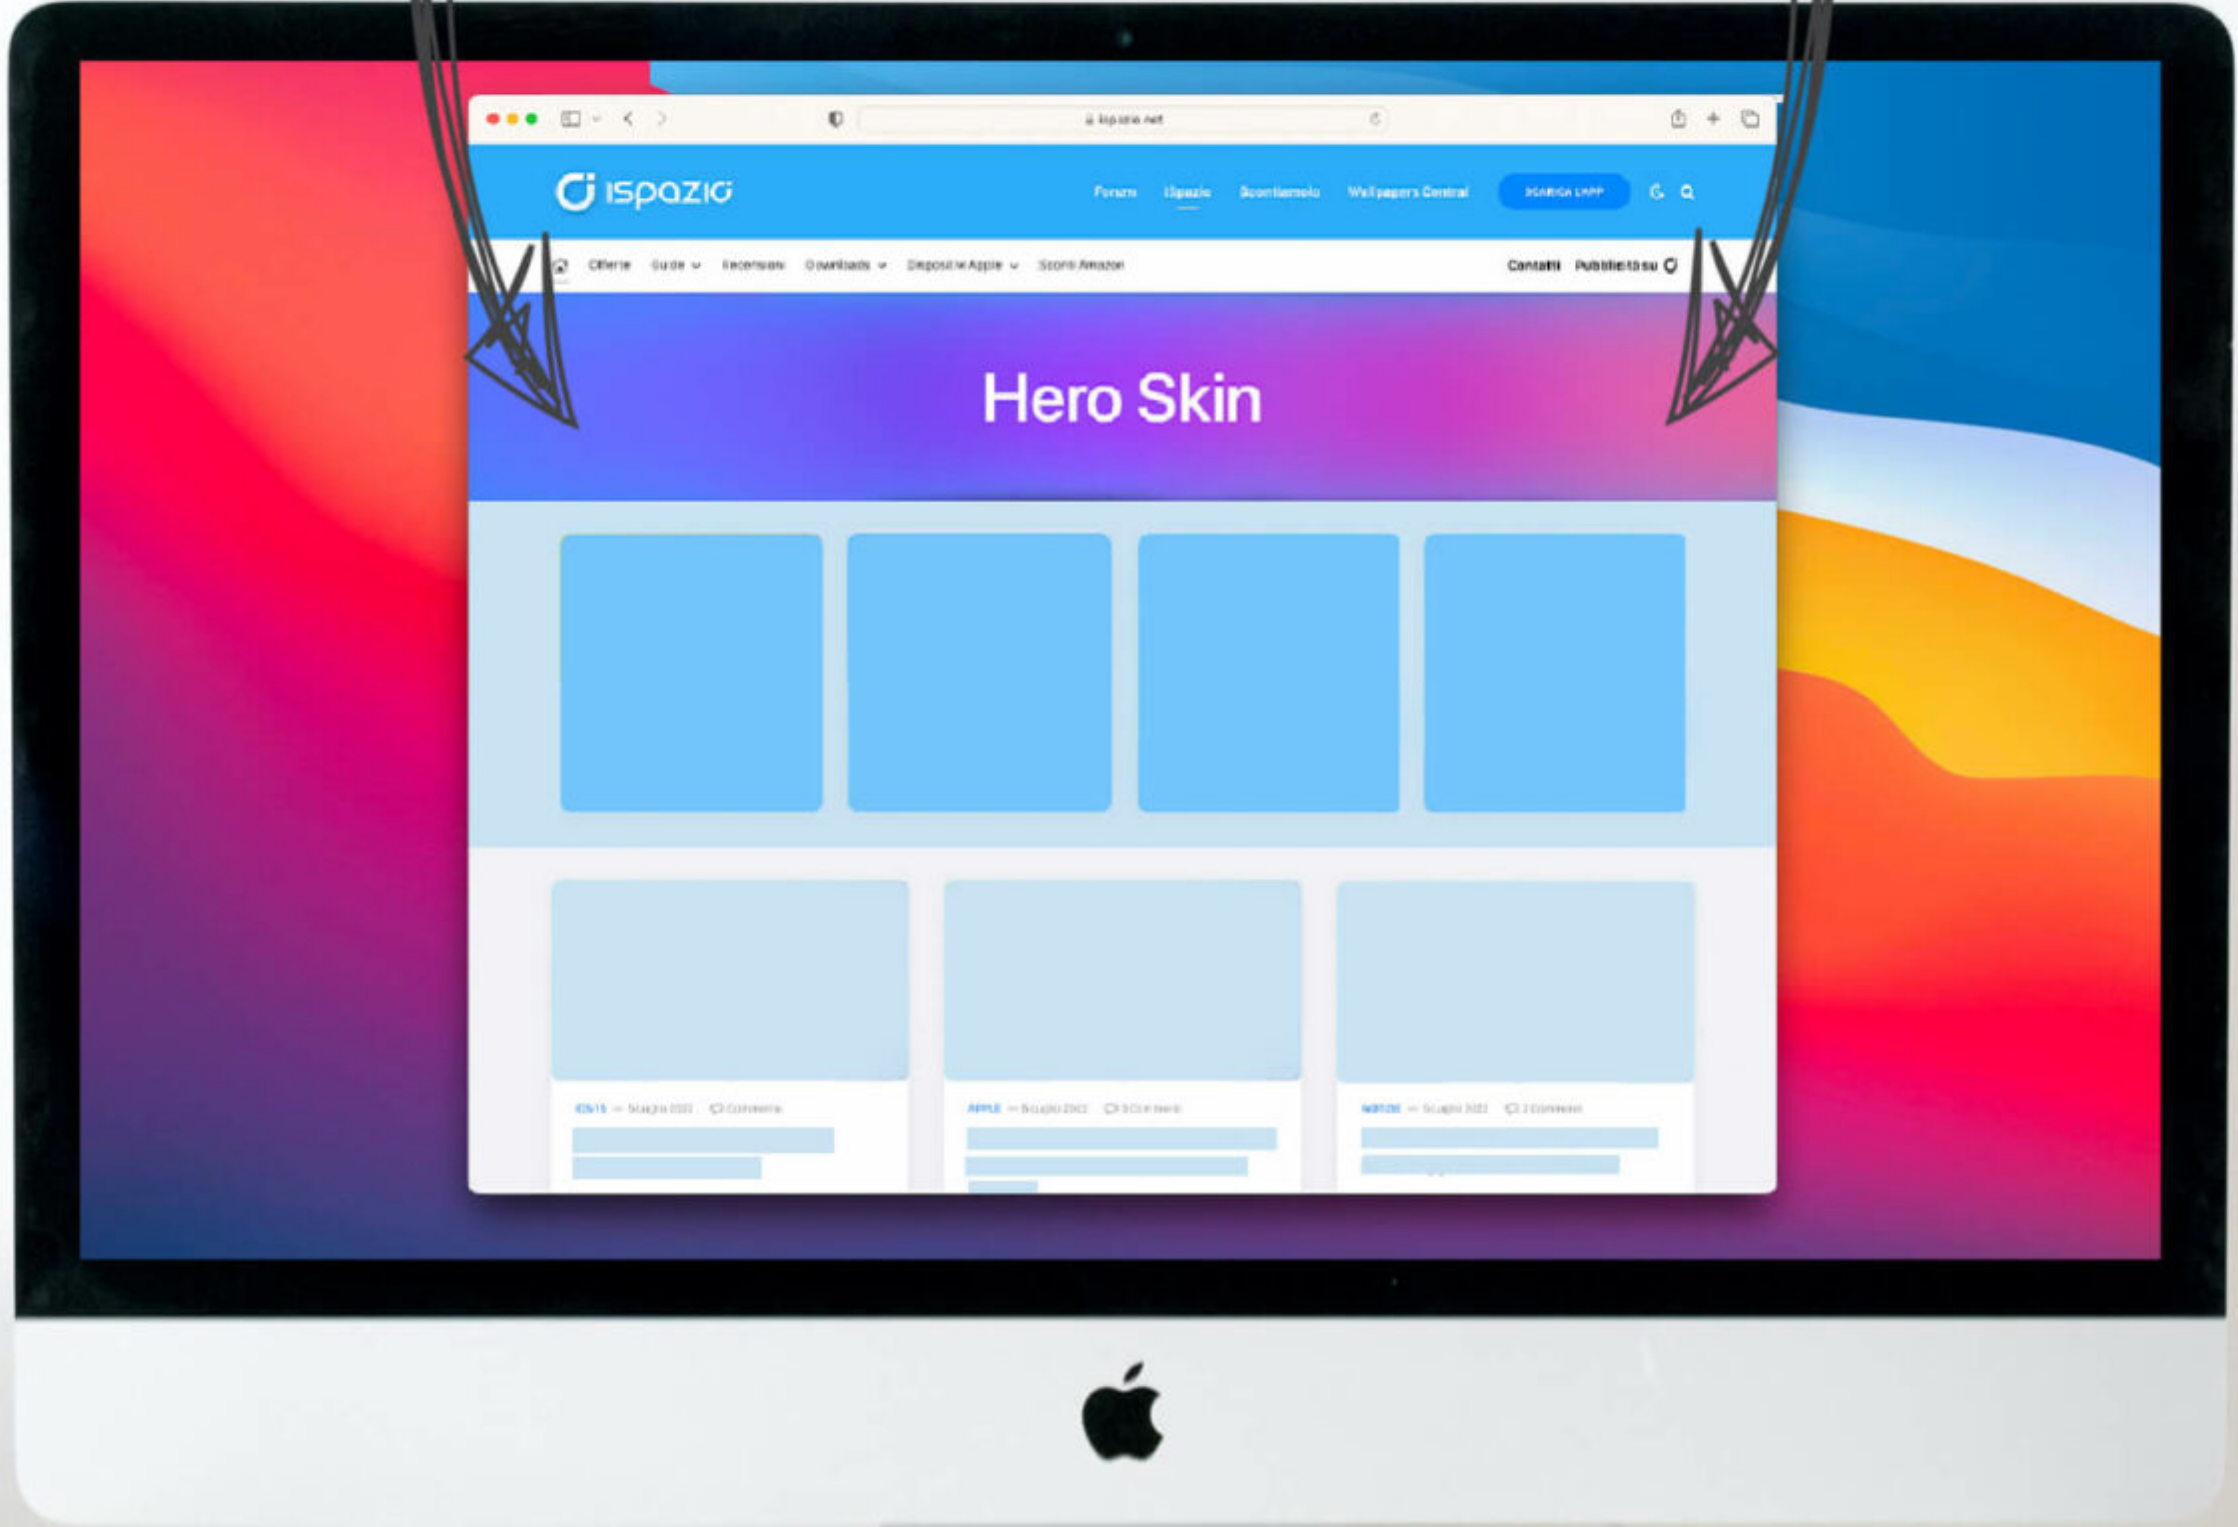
ispazio.net

iSpazio

Forum iSpazio Scontiamolo Wallpapers Central SCARICA L'APP

Offerte Guide Recensioni Downloads Dispositivi Apple Sconti Amazon Contatti Pubblicità su

Hero Skin

iOS 15 — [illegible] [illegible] Commenti

APPLE — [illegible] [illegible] Commenti

NOTIZIE — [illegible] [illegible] Commenti